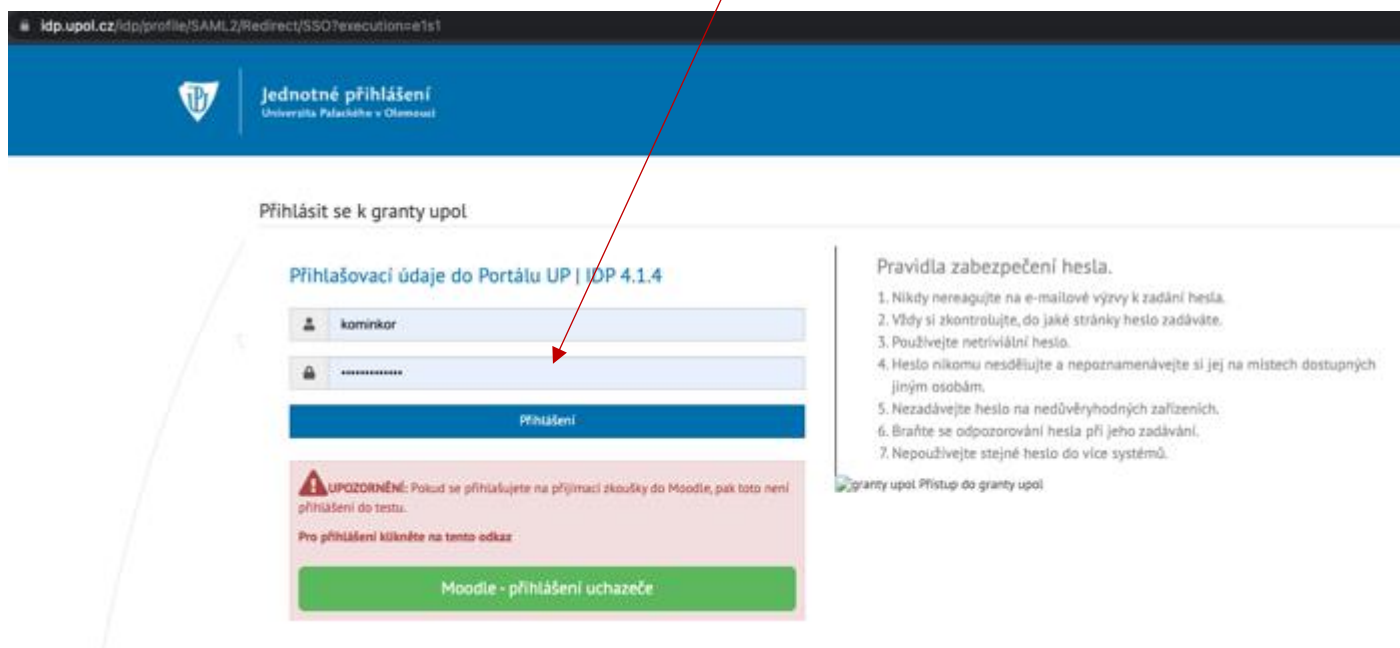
idp.upol.cz/idp/profile/SAML2/Redirect/SSO?execution=e1s1

Jednotné přihlášení
Univerzita Palackého v Olomouci

Přihlásit se k granty upol

Přihlašovací údaje do Portálu UP | IDP 4.1.4

kominkor

••••••••••••••

Přihlášení

UPOZORNĚNÍ: Pokud se přihlašujete na přijímací zkoušky do Moodle, pak toto není přihlášení do testu.

Pro přihlášení klikněte na tento odkaz

Moodle - přihlášení uchazeče

Pravidla zabezpečení hesla.

1. Nikdy nereagujte na e-mailové výzvy k zadání hesla.
2. Vždy si zkontrolujte, do jaké stránky heslo zadáváte.
3. Používejte netriviální heslo.
4. Heslo nikomu nesdělujte a nepoznamenávejte si jej na místech dostupných jiným osobám.
5. Nezadávejte heslo na nedůvěryhodných zařízeních.
6. Braňte se odpozorování hesla při jeho zadávání.
7. Nepoužívejte stejné heslo do více systémů.

granty upol Přístup do granty upol